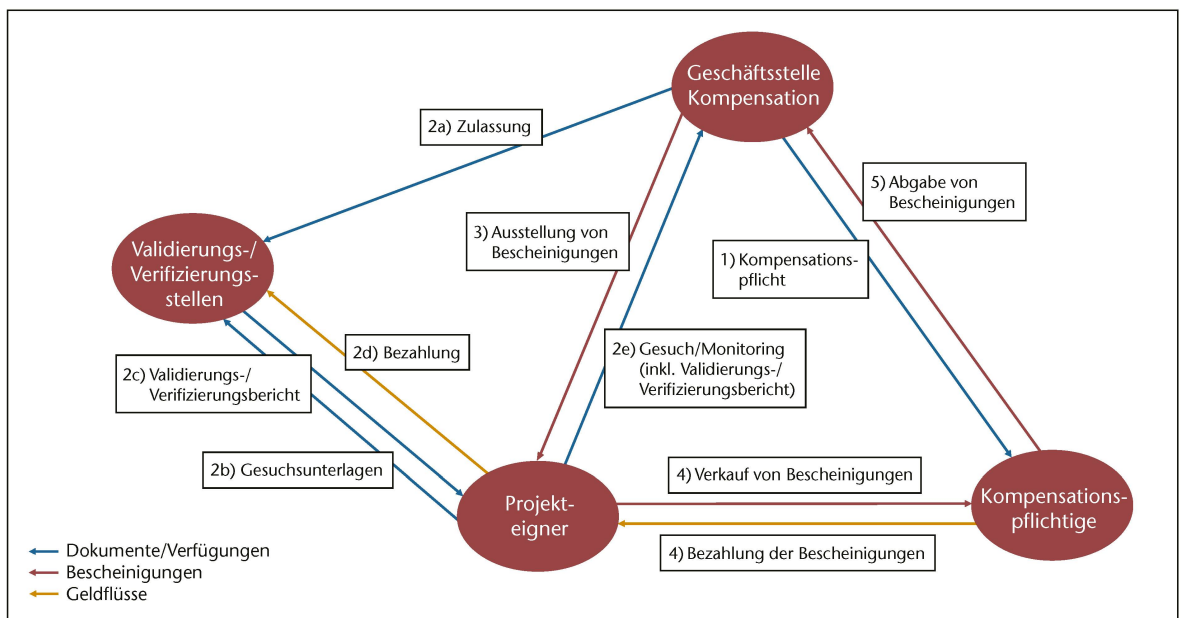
Geschäftsstelle Kompensation

2a) Zulassung

5) Abgabe von Bescheinigungen

3) Ausstellung von Bescheinigungen

Validierungs-/ Verifizierungs- stellen

1) Kompensations- pflicht

2d) Bezahlung

2e) Gesuch/Monitoring (inkl. Validierungs-/ Verifizierungsbericht)

2c) Validierungs-/ Verifizierungsbericht

2b) Gesuchsunterlagen

4) Verkauf von Bescheinigungen

Projekt- eigner

Kompensations- pflichtige

4) Bezahlung der Bescheinigungen

Dokumente/Verfügungen
Bescheinigungen
Geldflüsse